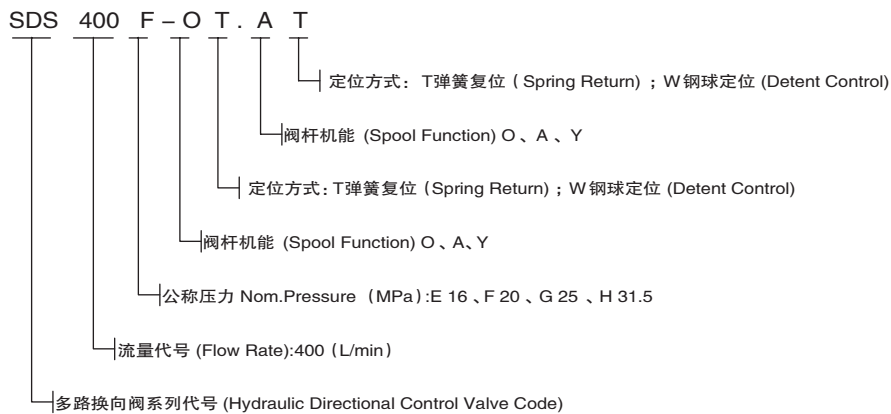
SDS 400 F – O T . A T

定位方式：T弹簧复位 ( Spring Return) ; W钢球定位 (Detent Control)

阀杆机能 (Spool Function) O 、A 、Y

定位方式:T弹簧复位 (Spring Return) ; W钢球定位 (Detent Control)

阀杆机能 (Spool Function) O 、A、Y

公称压力 Nom.Pressure（MPa）:E 16 、F 20 、G 25 、H 31.5

流量代号 (Flow Rate):400（L/min）

多路换向阀系列代号 (Hydraulic Directional Control Valve Code)